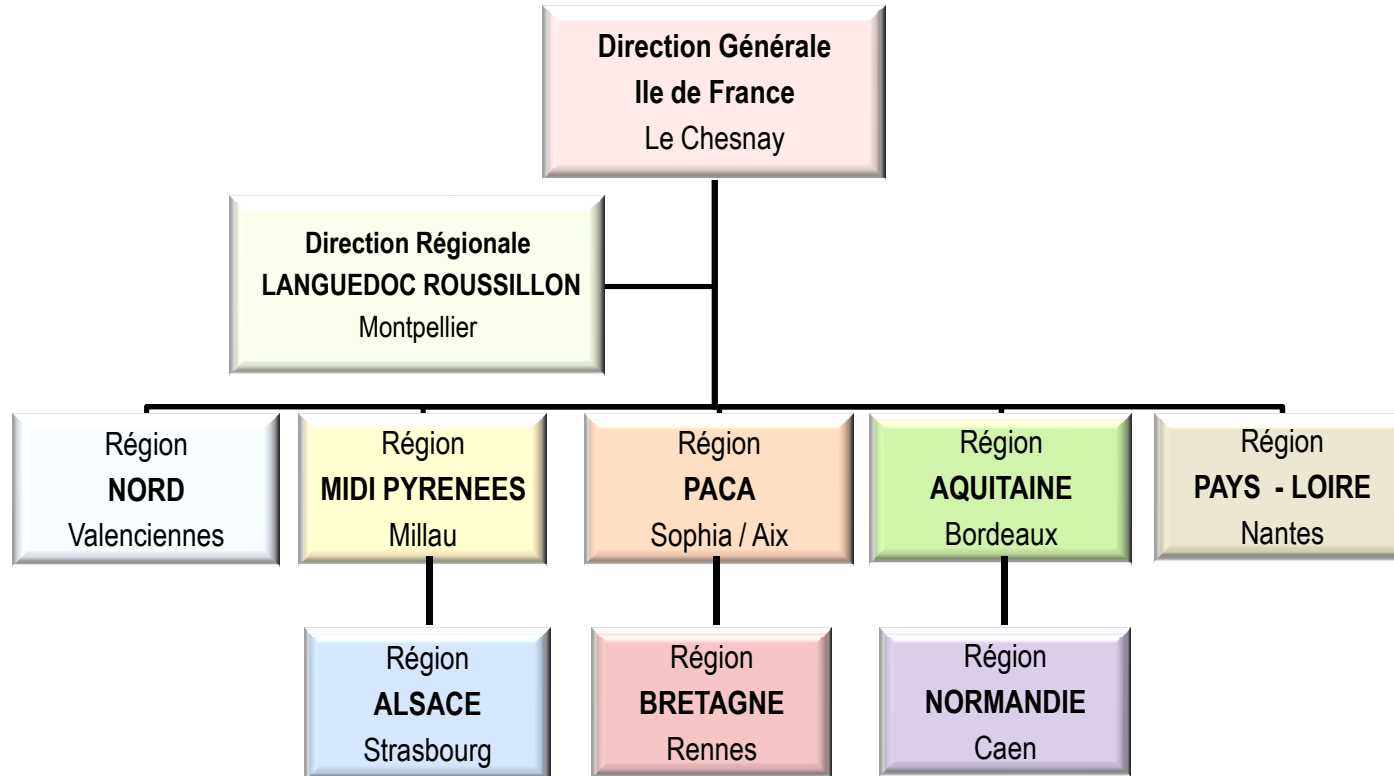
Direction Générale
Ile de France
Le Chesnay

Direction Régionale
LANGUEDOC ROUSSILLON
Montpellier

Région
NORD
Valenciennes

Région
MIDI PYRENEES
Millau

Région
PACA
Sophia / Aix

Région
AQUITAINE
Bordeaux

Région
PAYS - LOIRE
Nantes

Région
ALSACE
Strasbourg

Région
BRETAGNE
Rennes

Région
NORMANDIE
Caen